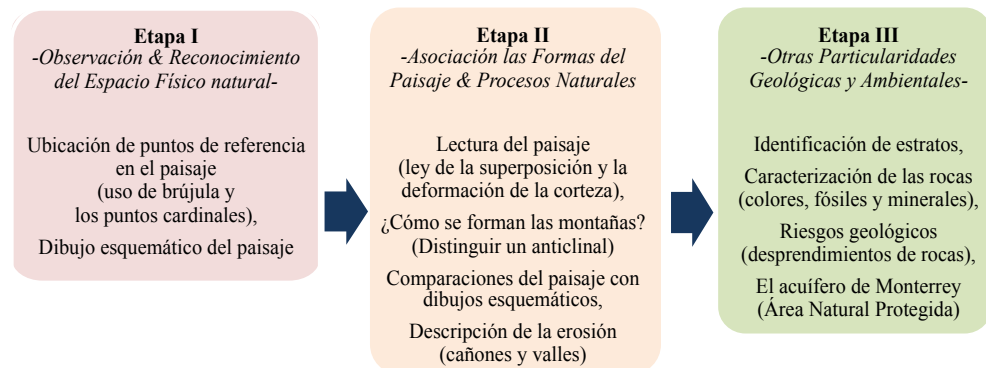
**Etapa I**
*-Observación & Reconocimiento del Espacio Físico natural-*

Ubicación de puntos de referencia en el paisaje (uso de brújula y los puntos cardinales),

Dibujo esquemático del paisaje

**Etapa II**
*-Asociación las Formas del Paisaje & Procesos Naturales*

Lectura del paisaje (ley de la superposición y la deformación de la corteza),

¿Cómo se forman las montañas? (Distinguir un anticlinal)

Comparaciones del paisaje con dibujos esquemáticos,

Descripción de la erosión (cañones y valles)

**Etapa III**
*-Otras Particularidades Geológicas y Ambientales-*

Identificación de estratos,

Caracterización de las rocas (colores, fósiles y minerales),

Riesgos geológicos (desprendimientos de rocas),

El acuífero de Monterrey (Área Natural Protegida)